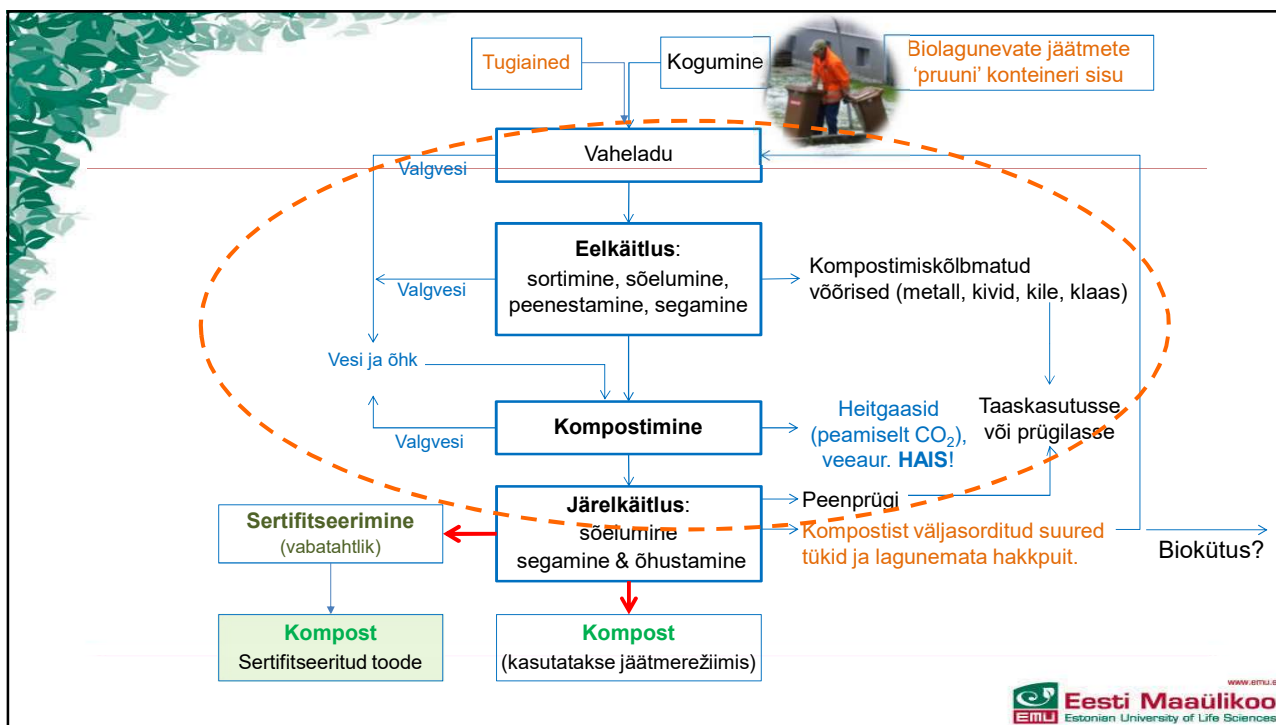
Tugiained

Kogumine

Biolagunevate jäätmete ‘pruuni’ konteineri sisu

Vaheladu

Valgvesi

**Eelkäitlus**: sortimine, sõelumine, peenestamine, segamine

Valgvesi

Kompostimiskõlbmatud võõrised (metall, kivid, kile, klaas)

Vesi ja õhk

**Kompostimine**

Valgvesi

Heitgaasid (peamiselt $CO_2$), veeaur. **HAIS**!

Taaskasutusse või prügilasse

**Järelkäitlus**: sõelumine segamine & õhustamine

Peenprügi

Kompostist väljasorditud suured tükid ja lagunemata hakkpuit.

Biokütus?

**Sertifitseerimine** (vabatahtlik)

**Kompost** Sertifitseeritud toode

**Kompost** (kasutatakse jäätmerežiimis)

www.emu.e

EMÜ Eesti Maaülikoo Estonian University of Life Sciences